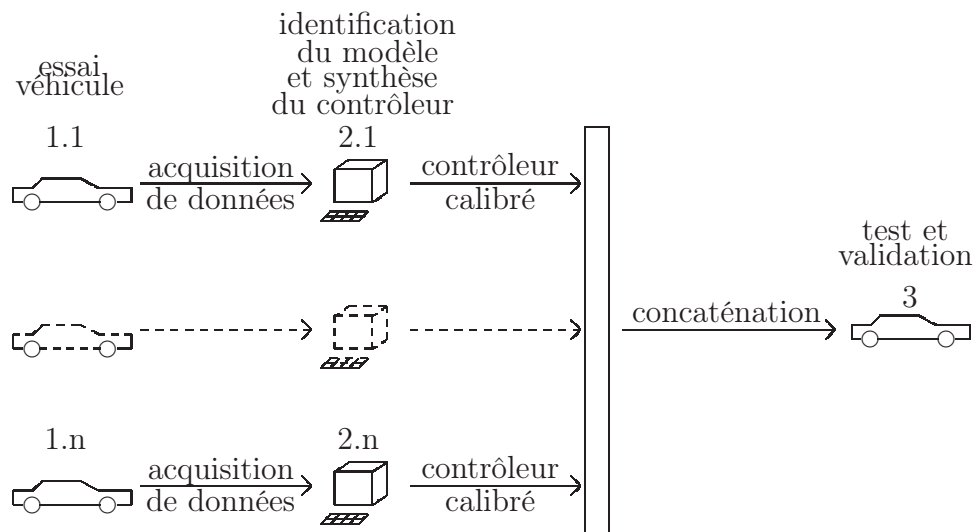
essai véhicule

identification du modèle et synthèse du contrôleur

1.1

acquisition de données

2.1

contrôleur calibré

test et validation

concaténation

3

1.n

acquisition de données

2.n

contrôleur calibré